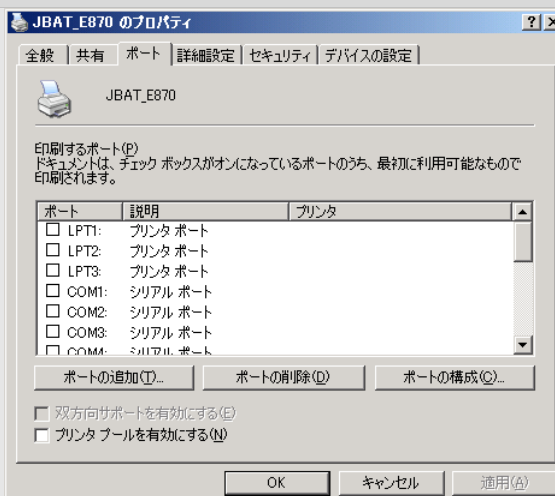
JBAT_E870 のプロパティ

?

X

全般 | 共有 | ポート | 詳細設定 | セキュリティ | デバイスの設定

JBAT_E870

印刷するポート(P)
ドキュメントは、チェック ボックスがオンになっているポートのうち、最初に利用可能なもので印刷されます。

| ポート | 説明 | プリンタ |
|---|---|---|
| ☐ LPT1: | プリンタ ポート | |
| ☐ LPT2: | プリンタ ポート | |
| ☐ LPT3: | プリンタ ポート | |
| ☐ COM1: | シリアル ポート | |
| ☐ COM2: | シリアル ポート | |
| ☐ COM3: | シリアル ポート | |
| ☐ COM4: | シリアル ポート | |

ポートの追加(T)...
ポートの削除(D)
ポートの構成(C)...

☐ 双方向サポートを有効にする(E)
☐ プリンタ プールを有効にする(N)

OK
キャンセル
適用(A)